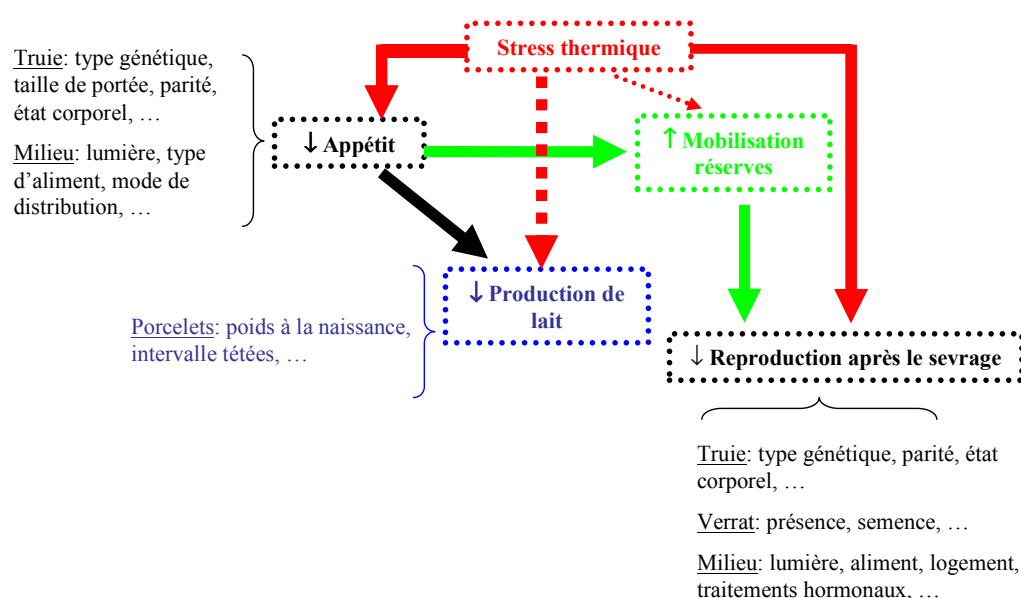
Stress thermique

Truie: type génétique, taille de portée, parité, état corporel, …

Milieu: lumière, type d'aliment, mode de distribution, …

↓ Appétit

↑ Mobilisation réserves

↓ Production de lait

Porcelets: poids à la naissance, intervalle tétées, …

↓ Reproduction après le sevrage

Truie: type génétique, parité, état corporel, …

Verrat: présence, semence, …

Milieu: lumière, aliment, logement, traitements hormonaux, …